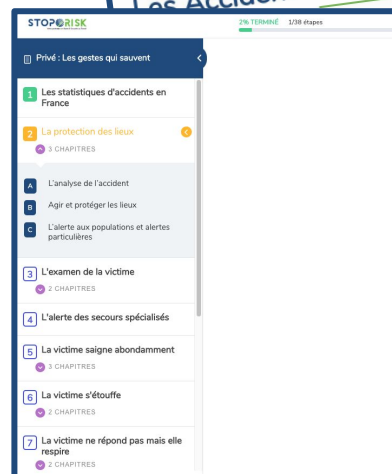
Les Accident

STOPORISK

2% TERMINÉ 1/38 étapes

Privé : Les gestes qui sauvent

1 Les statistiques d'accidents en France

2 La protection des lieux

3 CHAPITRES

A L'analyse de l'accident

B Agir et protéger les lieux

C L'alerte aux populations et alertes particulières

3 L'examen de la victime

2 CHAPITRES

4 L'alerte des secours spécialisés

5 La victime saigne abondamment

3 CHAPITRES

6 La victime s'étouffe

2 CHAPITRES

7 La victime ne répond pas mais elle respire

2 CHAPITRES